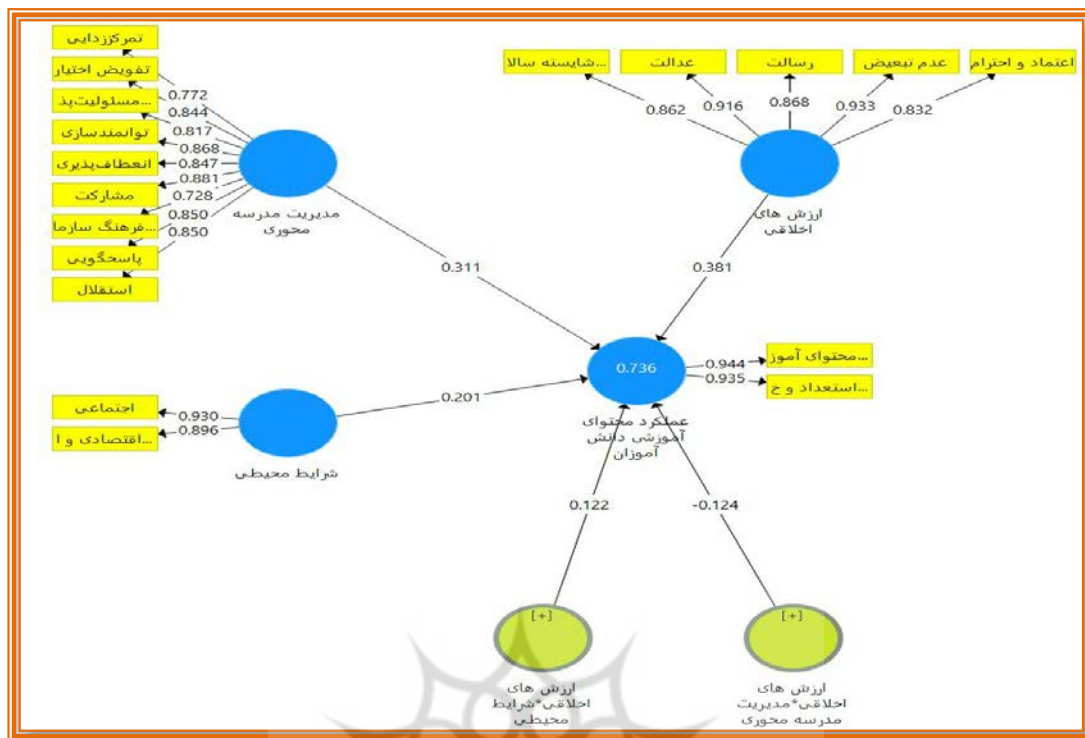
تمرکززدایی
تفویض اختیار
مسئولیت‌پذ...
توانمندسازی
انعطاف‌پذیری
مشارکت
فرهنگ سازما...
پاسخگویی
استقلال

0.772
0.844
0.817
0.868
0.847
0.881
0.728
0.850
0.850

مدیریت مدرسه محوری

شایسته سالا...
عدالت
رسالت
عدم تبعیض
اعتماد و احترام

0.862
0.916
0.868
0.933
0.832

ارزش های اخلاقی

0.311
0.381

0.736

عملکرد محتوای آموزشی دانش آموزان

0.944
0.935
محتوای آموز...
استعداد و خ...

اجتماعی
اقتصادی و ا...
0.930
0.896

شرایط محیطی

0.201

0.122
-0.124

[+]
ارزش های اخلاقی*شرایط محیطی

[+]
ارزش های اخلاقی*مدیریت مدرسه محوری